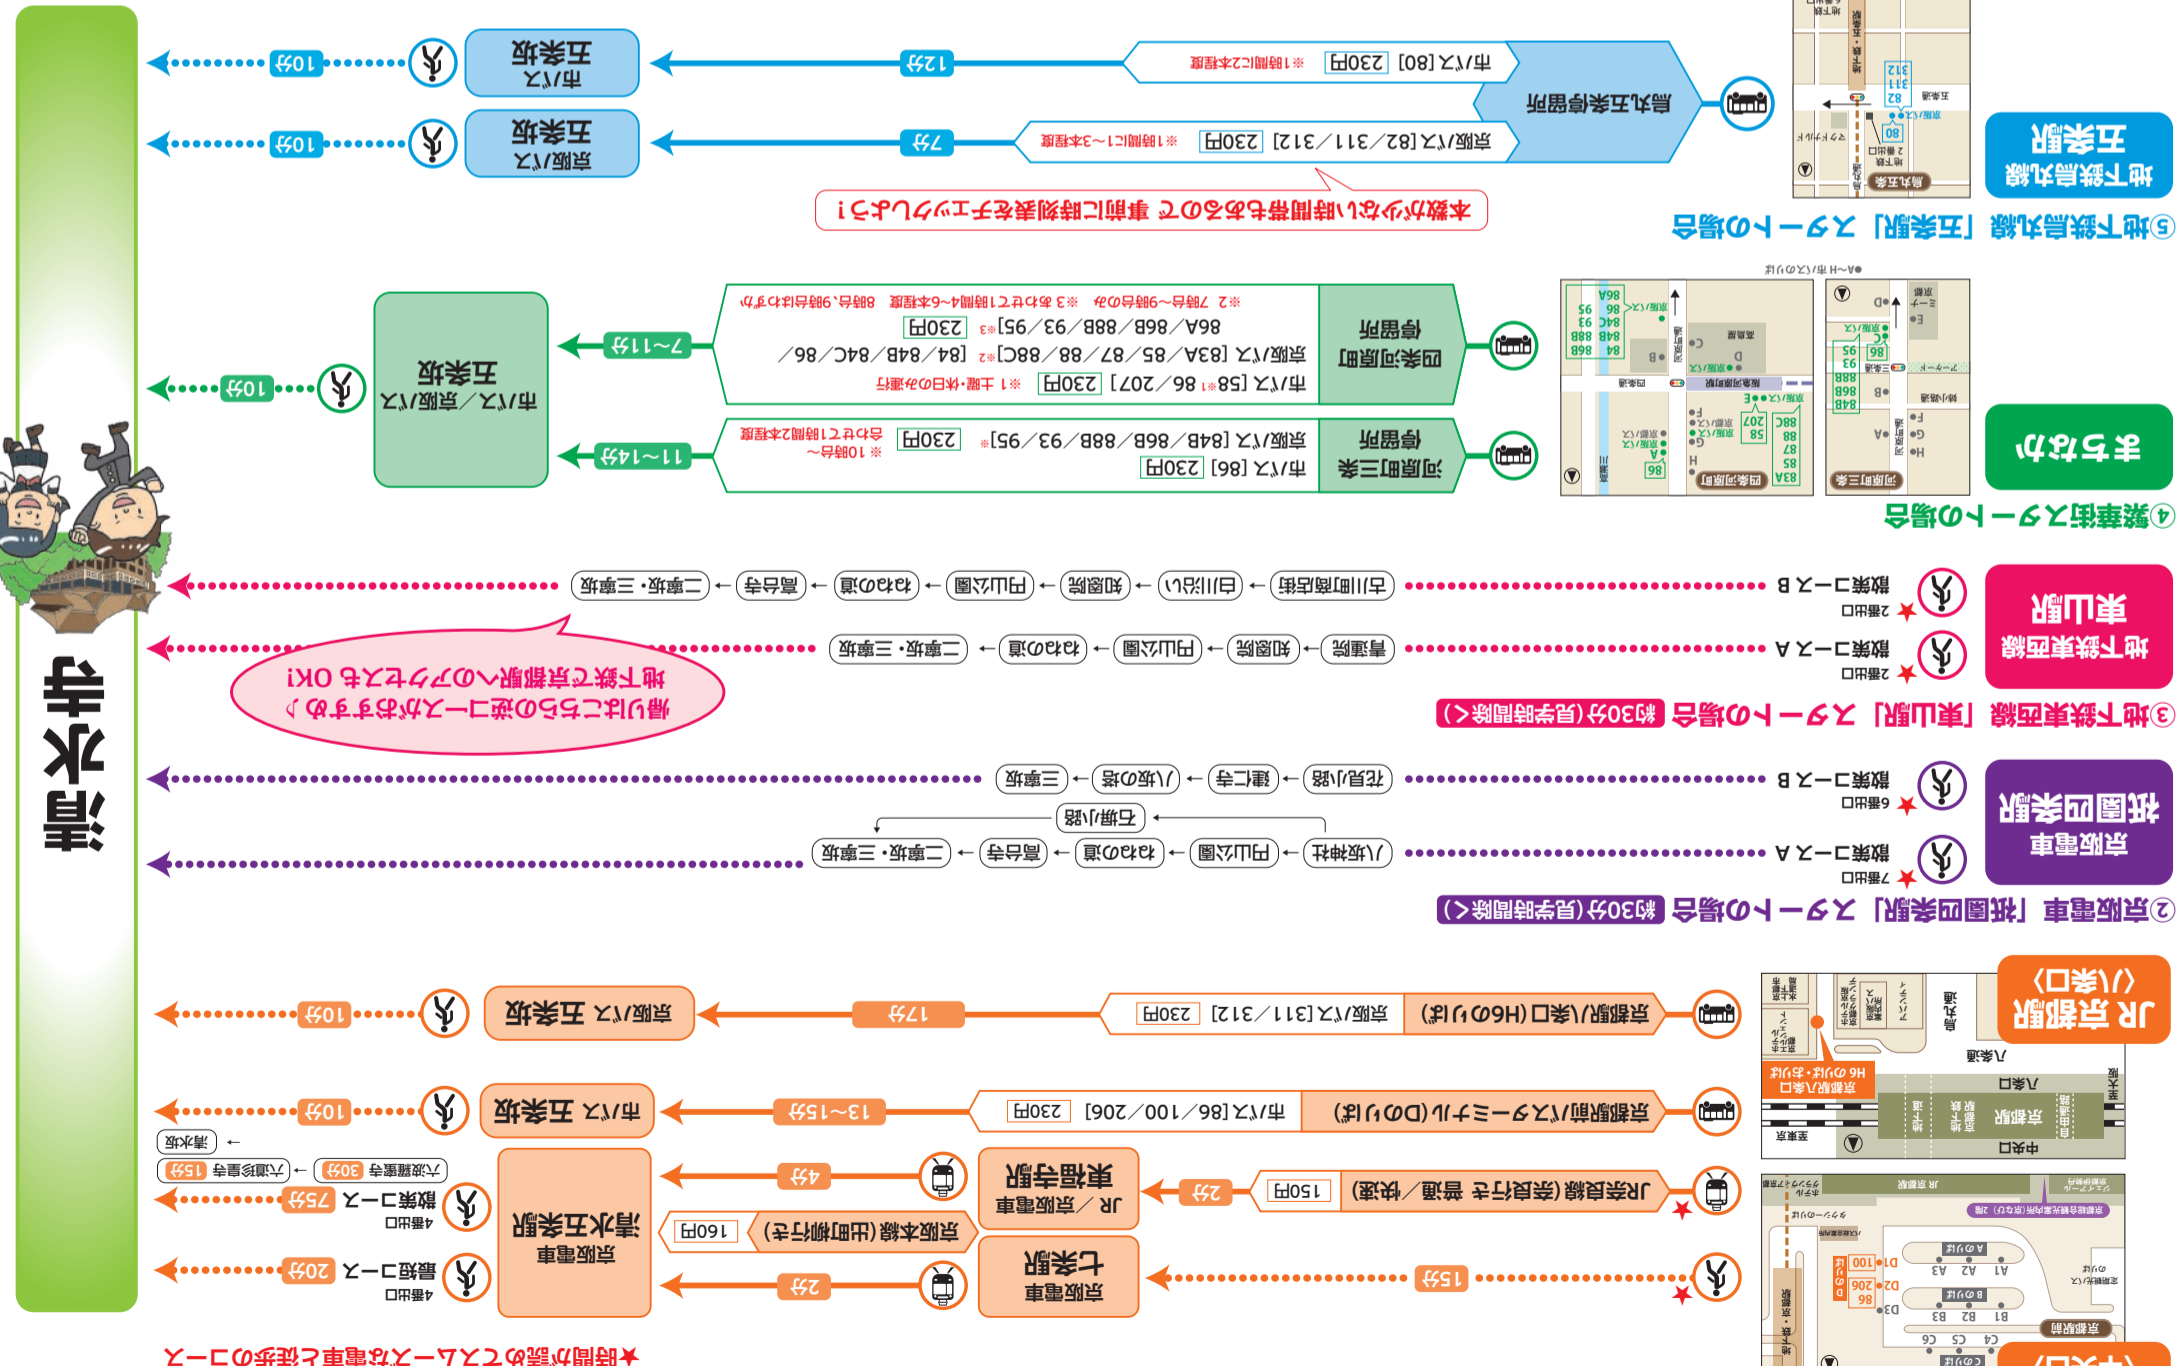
清水寺

⑤地下鉄烏丸線「五条駅」スタートの場合

地下鉄烏丸線 五条駅

烏丸五条停留所

市バス[80] 230円 ※1時間に2本程度

12分

市バス 五条坂

10分

京阪バス[82／311／312] 230円 ※1時間に1～3本程度

7分

京阪バス 五条坂

10分

本数が少ない時間帯もあるので事前に時刻表をチェックしよう!

④繁華街スタートの場合

まちなか

四条河原町停留所

市バス[58※1／86／207] 230円 ※1 土・休日のみ運行

京阪バス[83A／85／87／88／88C]※2 [84／84B／84C／86／86A／86B／88B／93／95]※3 230円

※2 7時台～9時台のみ ※3 あわせて1時間に4～6本程度 8時台、9時台はなし

7～11分

河原町三条停留所

市バス[86] 230円

京阪バス[84B／86B／88B／93／95]※ 230円 ※10時台～ あわせて1時間に2本程度

11～14分

市バス／京阪バス 五条坂

10分

③地下鉄東西線「東山駅」スタートの場合 約30分(見学時間除く)

地下鉄東西線 東山駅

2番出口 散策コースA

青蓮院 → 知恩院 → 円山公園 → ねねの道 → 二寧坂・三寧坂

2番出口 散策コースB

古川町商店街 → 白川沿い → 知恩院 → 円山公園 → ねねの道 → 高台寺 → 二寧坂・三寧坂

帰りはこちらの逆コースがおすすめ♪ 地下鉄で京都駅へのアクセスもOK!

②京阪電車「祇園四条駅」スタートの場合 約30分(見学時間除く)

京阪電車 祇園四条駅

7番出口 散策コースA

八坂神社 → 円山公園 → ねねの道 → 高台寺 → 二寧坂・三寧坂

石塀小路

6番出口 散策コースB

花見小路 → 建仁寺 → 八坂の塔 → 三寧坂

JR京都駅 〈八条口〉

京都駅八条口(H6のりば)

京阪バス[311／312] 230円

17分

京阪バス 五条坂

10分

京都駅前バスターミナル(D1のりば)

市バス[86／100／206] 230円

13～15分

市バス 五条坂

10分

JR奈良線(奈良行き 普通／快速) 150円

2分

JR／京阪電車 東福寺駅

4分

京阪本線(出町柳行き) 160円

京阪電車 清水五条駅

4番出口 散策コース

75分

六波羅蜜寺 30分 → 六道珍皇寺 15分

← 清水寺

15分

京阪電車 七条駅

2分

4番出口 最短コース

20分

★時間が読めてスムーズな電車で行くのがおすすめコース